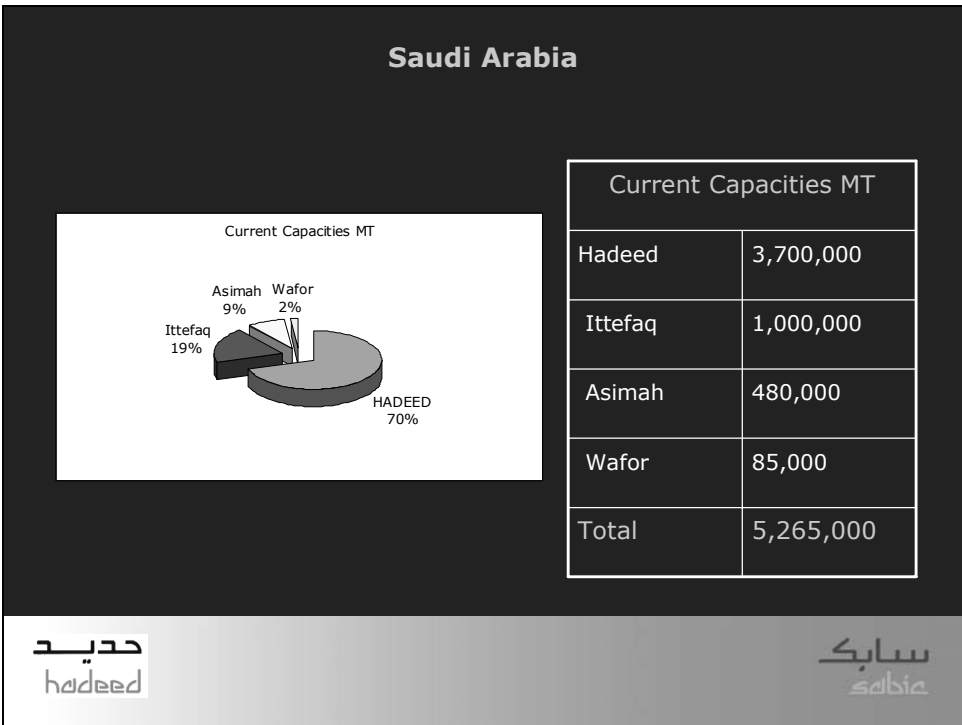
Saudi Arabia

Current Capacities MT

Asimah 9%

Wafor 2%

Ittefaq 19%

HADEED 70%

| Current Capacities MT | |
|---|---|
| Hadeed | 3,700,000 |
| Ittefaq | 1,000,000 |
| Asimah | 480,000 |
| Wafor | 85,000 |
| Total | 5,265,000 |

حديد
hadeed

سابك
sabic